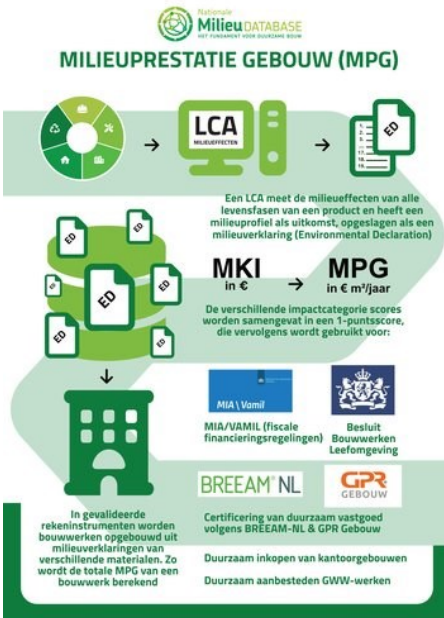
Nationale Milieu DATABASE
HET FUNDAMENT VOOR DUURZAME BOUW

MILIEUPRESTATIE GEBOUW (MPG)

LCA
MILIEUEFFECTEN

ED

Een LCA meet de milieueffecten van alle levensfasen van een product en heeft een milieuprofiel als uitkomst, opgeslagen als een milieuverklaring (Environmental Declaration)

ED ED ED ED ED ED

MKI
in €

MPG
in € m²/jaar

De verschillende impactcategorie scores worden samengevat in een 1-puntsscore, die vervolgens wordt gebruikt voor:

MIA \ Vamil

MIA/VAMIL (fiscale financieringsregelingen)

Besluit Bouwwerken Leefomgeving

BREEAM NL

GPR GEBOUW

Certificering van duurzaam vastgoed volgens BREEAM-NL & GPR Gebouw

In gevalideerde rekeninstrumenten worden bouwwerken opgebouwd uit milieuverklaringen van verschillende materialen. Zo wordt de totale MPG van een bouwwerk berekend

Duurzaam inkopen van kantoorgebouwen

Duurzaam aanbesteden GWW-werken